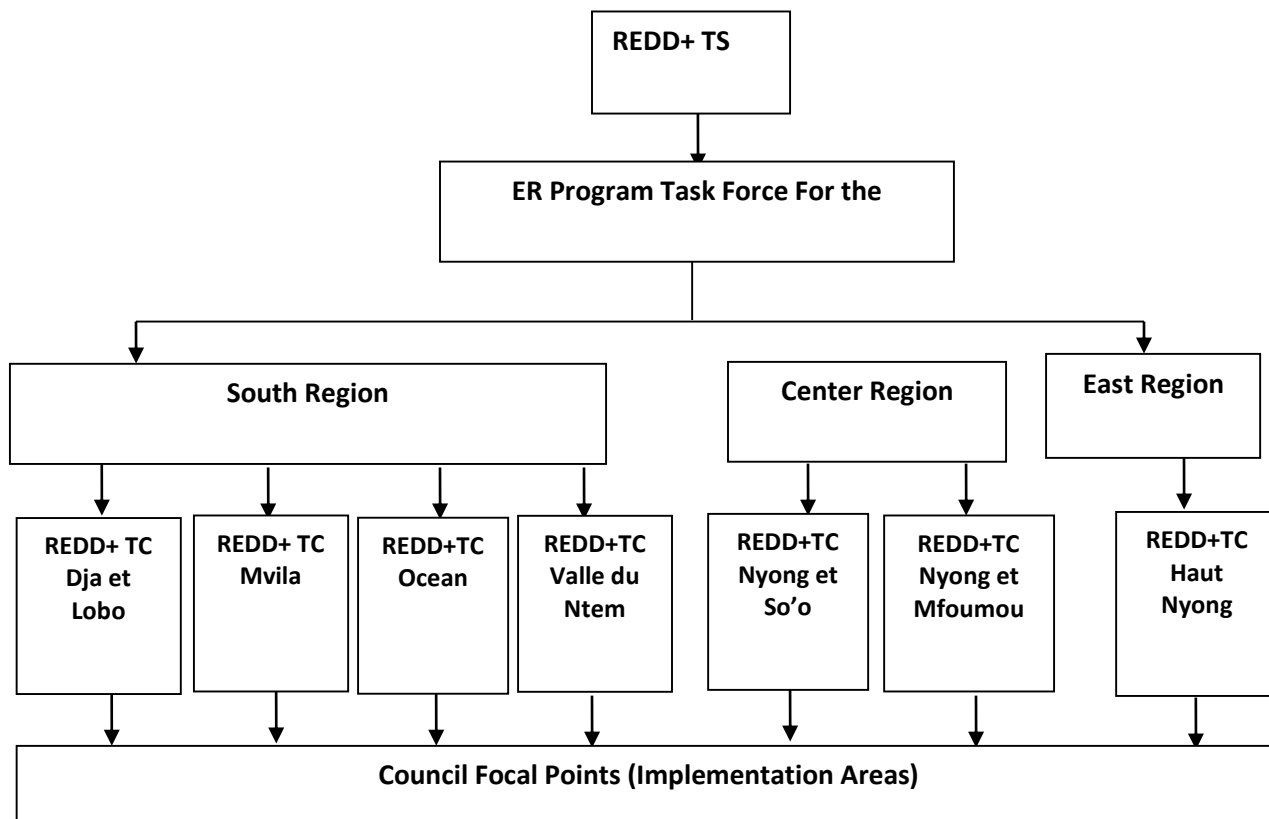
REDD+ TS

ER Program Task Force For the

South Region

Center Region

East Region

REDD+ TC Dja et Lobo

REDD+ TC Mvila

REDD+TC Ocean

REDD+TC Valle du Ntem

REDD+TC Nyong et So'o

REDD+TC Nyong et Mfoumou

REDD+TC Haut Nyong

Council Focal Points (Implementation Areas)